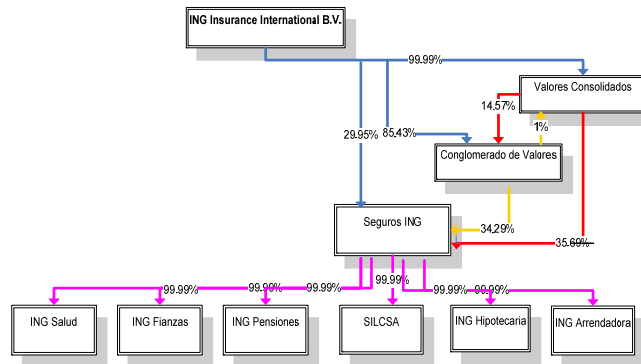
ING Insurance International B.V.

99.99%

Valores Consolidados

14.57%

1%

29.95%

85.43%

Conglomerado de Valores

34.29%

Seguros ING

35.69%

99.99%

99.99%

99.99%

99.99%

99.99%

99.99%

ING Salud

ING Fianzas

ING Pensiones

SILCSA

ING Hipotecaria

ING Arrendadora